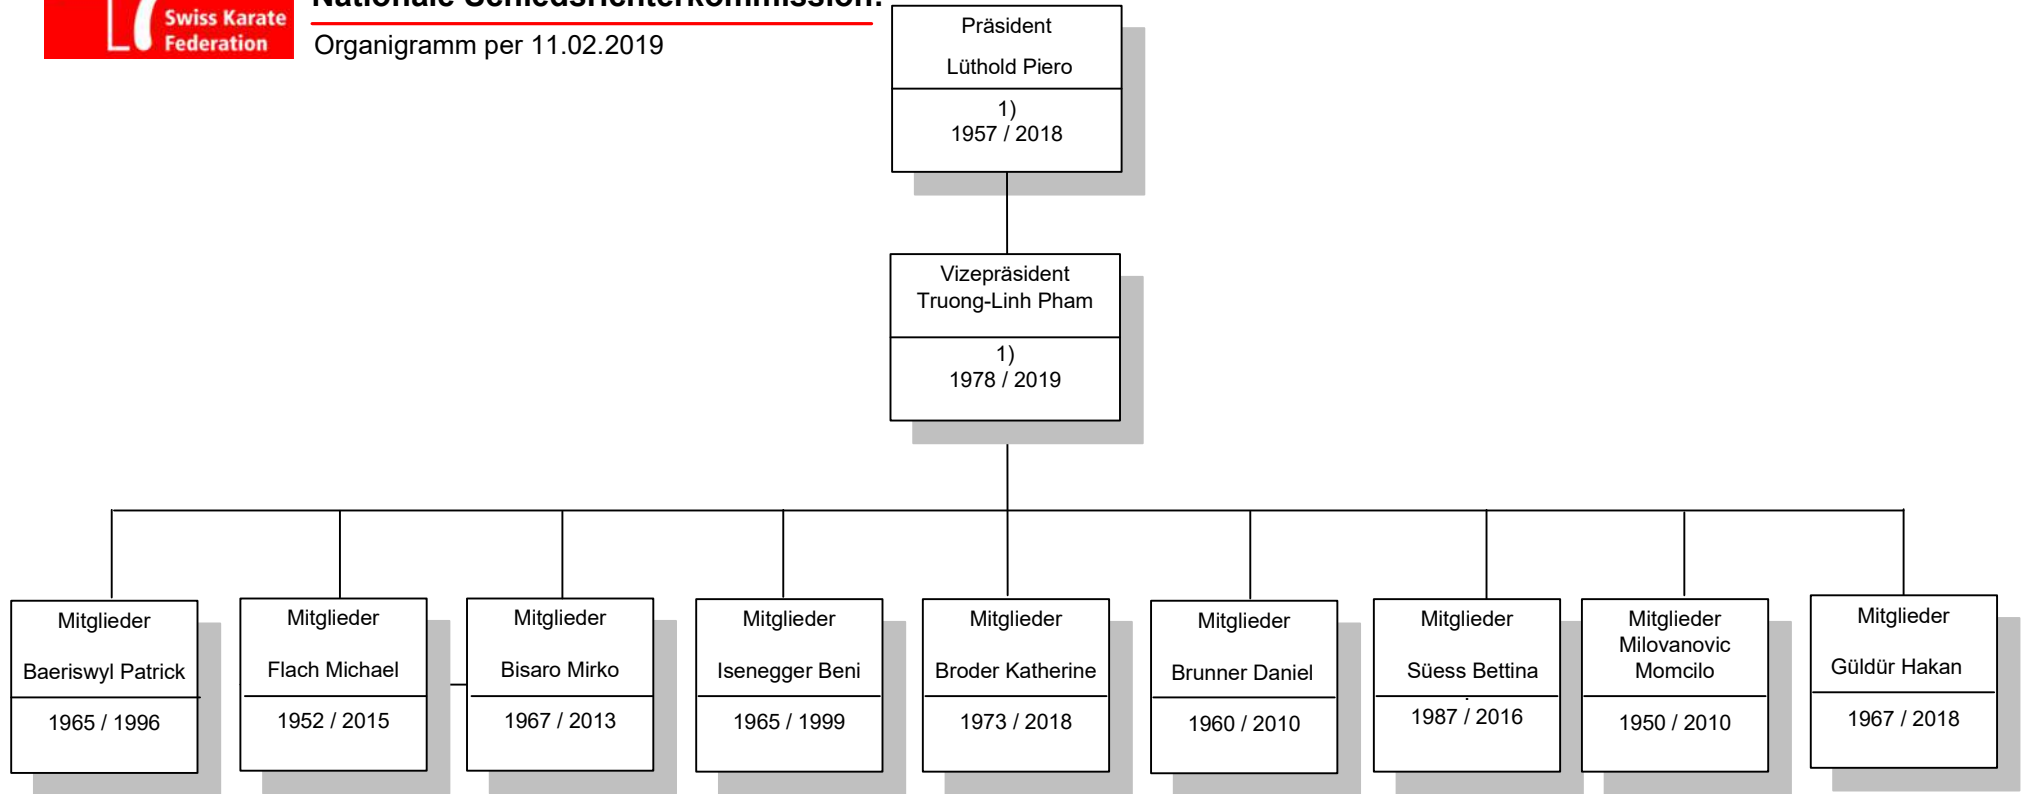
Swiss Karate Federation

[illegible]

Organigramm per 11.02.2019

Präsident
Lüthold Piero
1)
1957 / 2018

Vizepräsident
Truong-Linh Pham
1)
1978 / 2019

Mitglieder
Baeriswyl Patrick
1965 / 1996

Mitglieder
Flach Michael
1952 / 2015

Mitglieder
Bisaro Mirko
1967 / 2013

Mitglieder
Isenegger Beni
1965 / 1999

Mitglieder
Broder Katherine
1973 / 2018

Mitglieder
Brunner Daniel
1960 / 2010

Mitglieder
Süess Bettina
1987 / 2016

Mitglieder
Milovanovic Momcilo
1950 / 2010

Mitglieder
Güldür Hakan
1967 / 2018